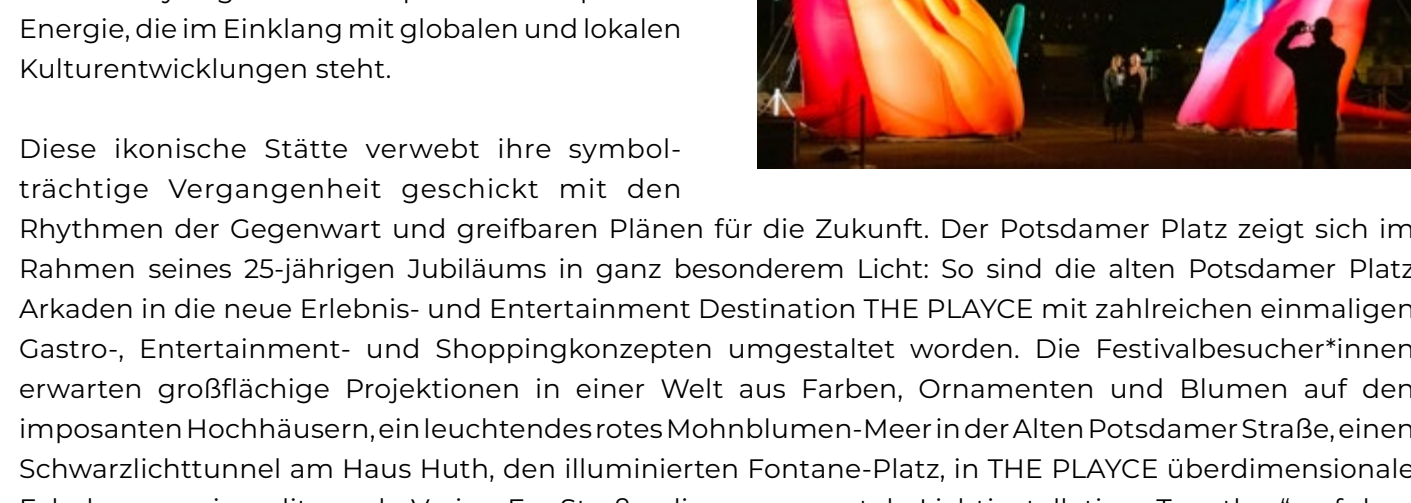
Energie, die im Einklang mit globalen und lokalen Kulturentwicklungen steht.

Diese ikonische Stätte verwebt ihre symbolträchtige Vergangenheit geschickt mit den Rhythmen der Gegenwart und greifbaren Plänen für die Zukunft. Der Potsdamer Platz zeigt sich im Rahmen seines 25-jährigen Jubiläums in ganz besonderem Licht: So sind die alten Potsdamer Platz Arkaden in die neue Erlebnis- und Entertainment Destination THE PLAYCE mit zahlreichen einmaligen Gastro-, Entertainment- und Shoppingkonzepten umgestaltet worden. Die Festivalbesucher*innen erwarten großflächige Projektionen in einer Welt aus Farben, Ornamenten und Blumen auf den imposanten Hochhäusern, ein leuchtendes rotes Mohnblumen-Meer in der Alten Potsdamer Straße, einen Schwarzlichttunnel am Haus Huth, den illuminierten Fontane-Platz, in THE PLAYCE überdimensionale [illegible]